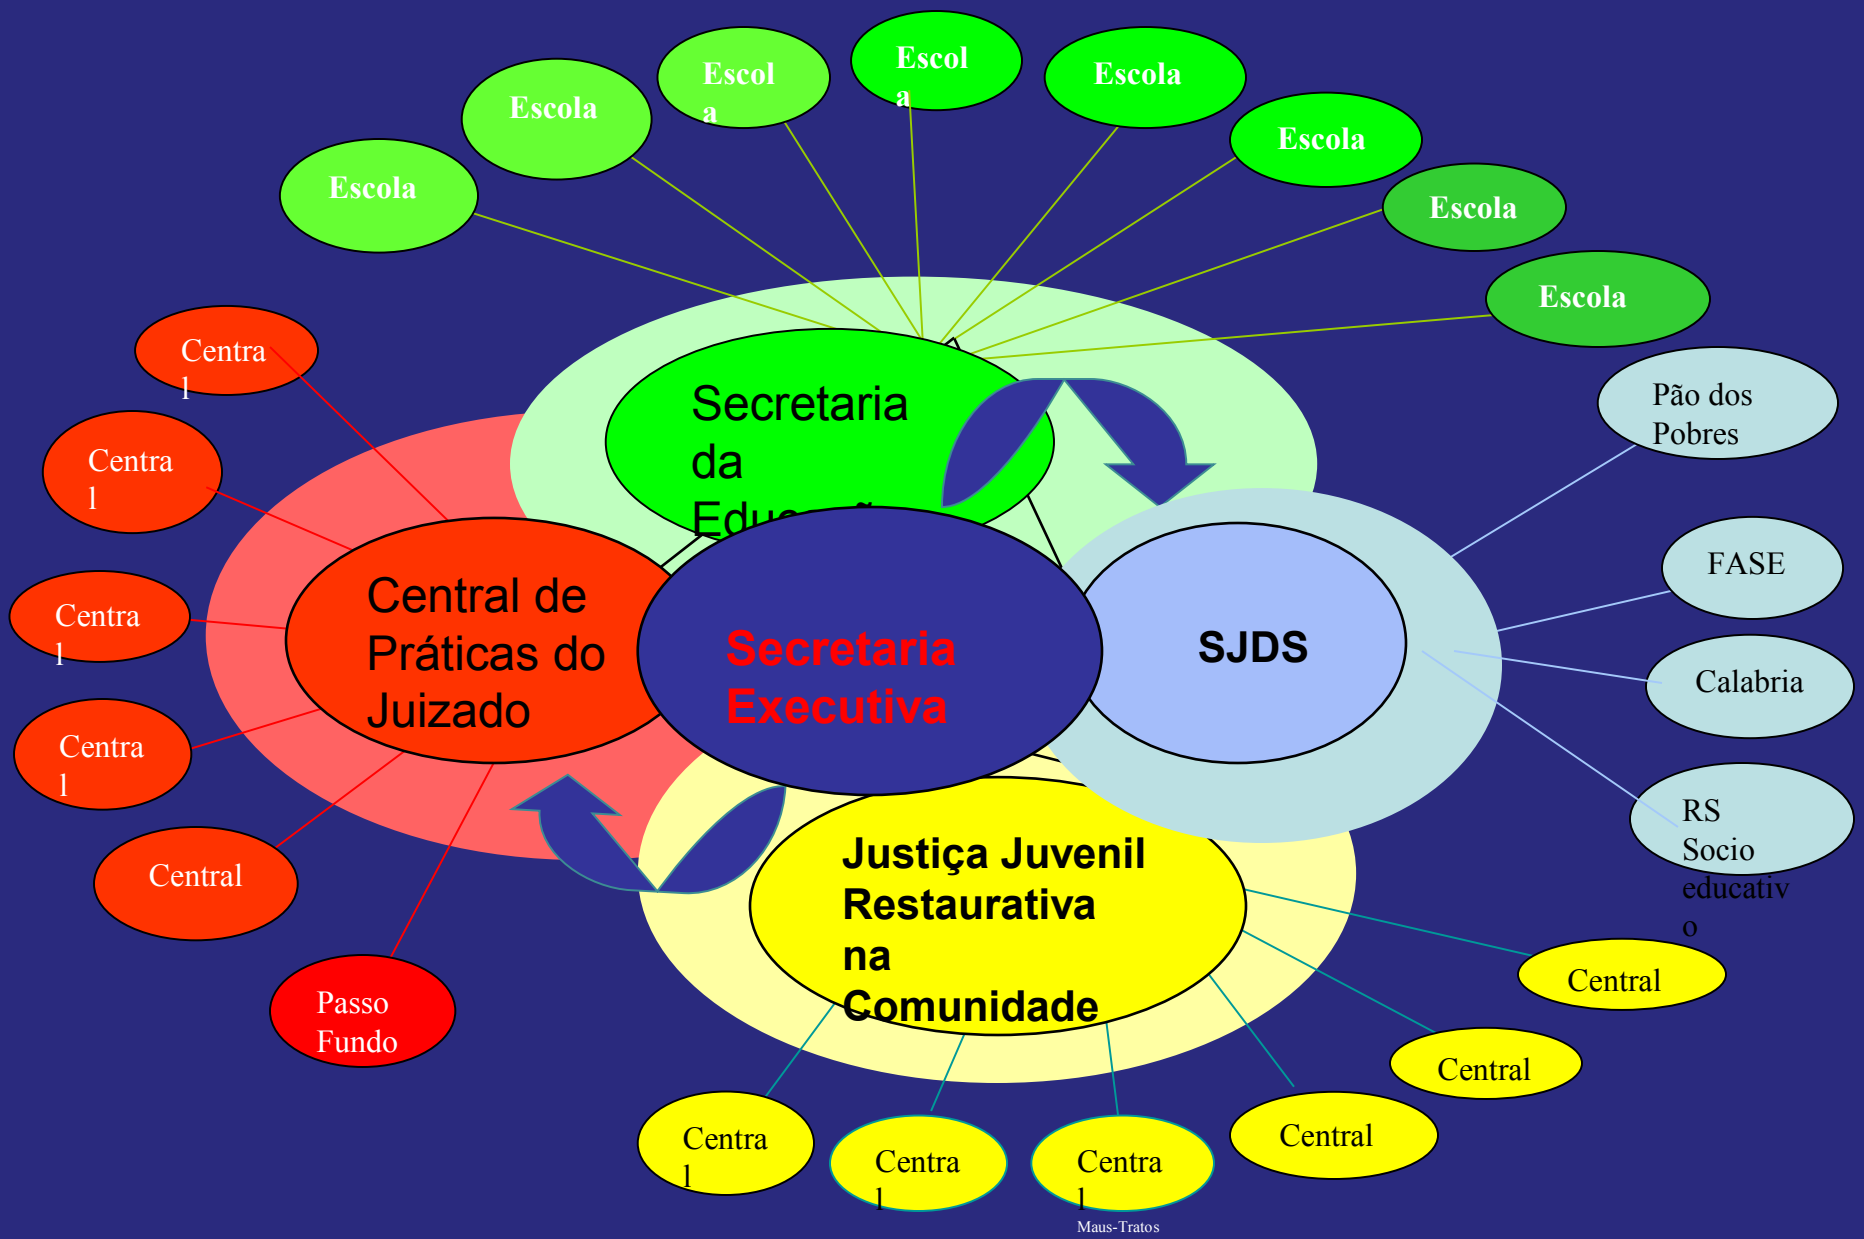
Escola

Escola

Escol a

Escol a

Escola

Escola

Escola

Escola

Secretaria da Educação

Centra l

Centra l

Centra l

Centra l

Central

Passo Fundo

Central de Práticas do Juizado

Secretaria Executiva

SJDS

Pão dos Pobres

FASE

Calabria

RS Socio educativ o

Justiça Juvenil Restaurativa na Comunidade

Central

Central

Central

Centra l

Centra l

Centra l

Maus-Tratos